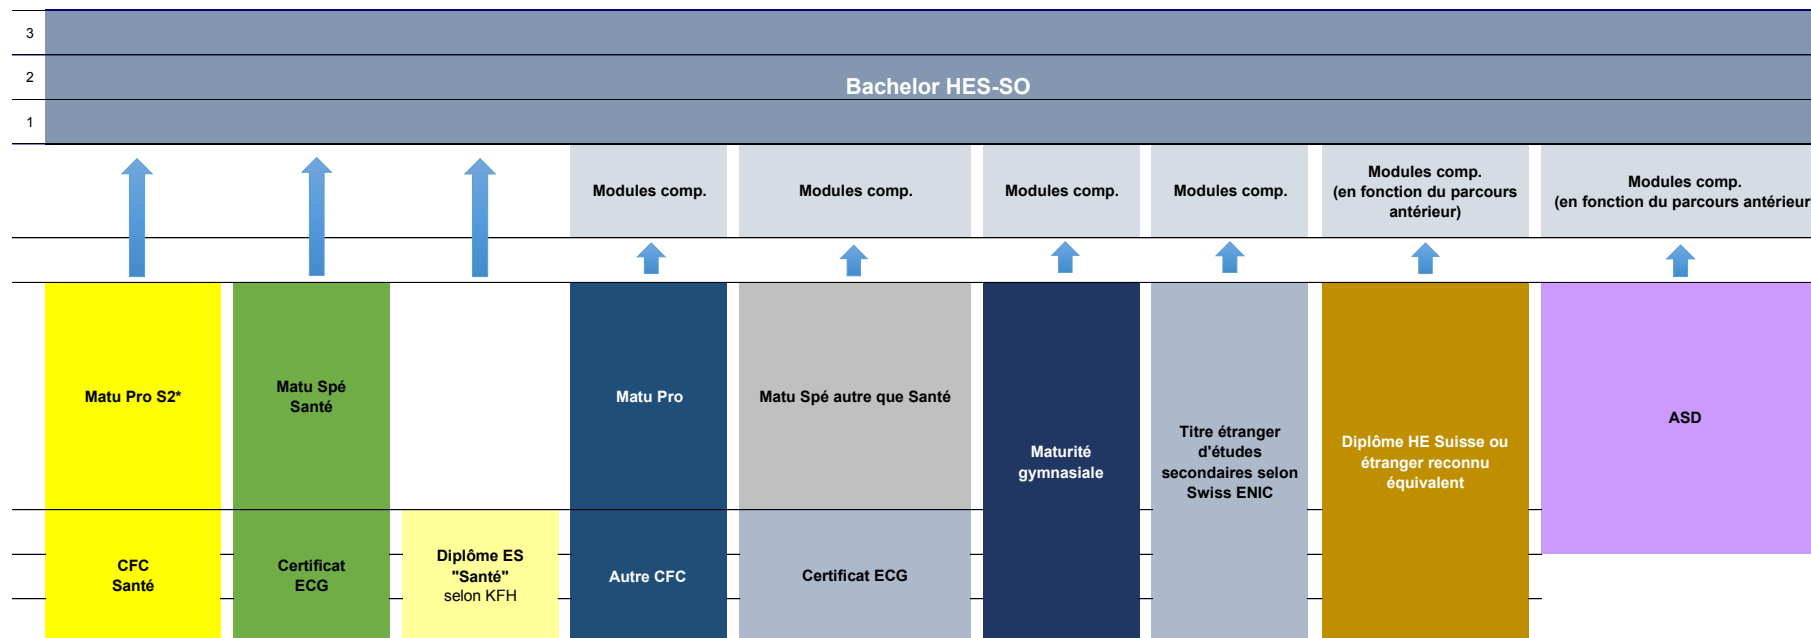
3
2
1
Bachelor HES-SO

Modules comp.
Modules comp.
Modules comp.
Modules comp.
Modules comp. (en fonction du parcours antérieur)
Modules comp. (en fonction du parcours antérieur

Matu Pro S2*
Matu Spé Santé
Matu Pro
Matu Spé autre que Santé
Maturité gymnasiale
Titre étranger d'études secondaires selon Swiss ENIC
Diplôme HE Suisse ou étranger reconnu équivalent
ASD

CFC Santé
Certificat ECG
Diplôme ES "Santé" selon KFH
Autre CFC
Certificat ECG